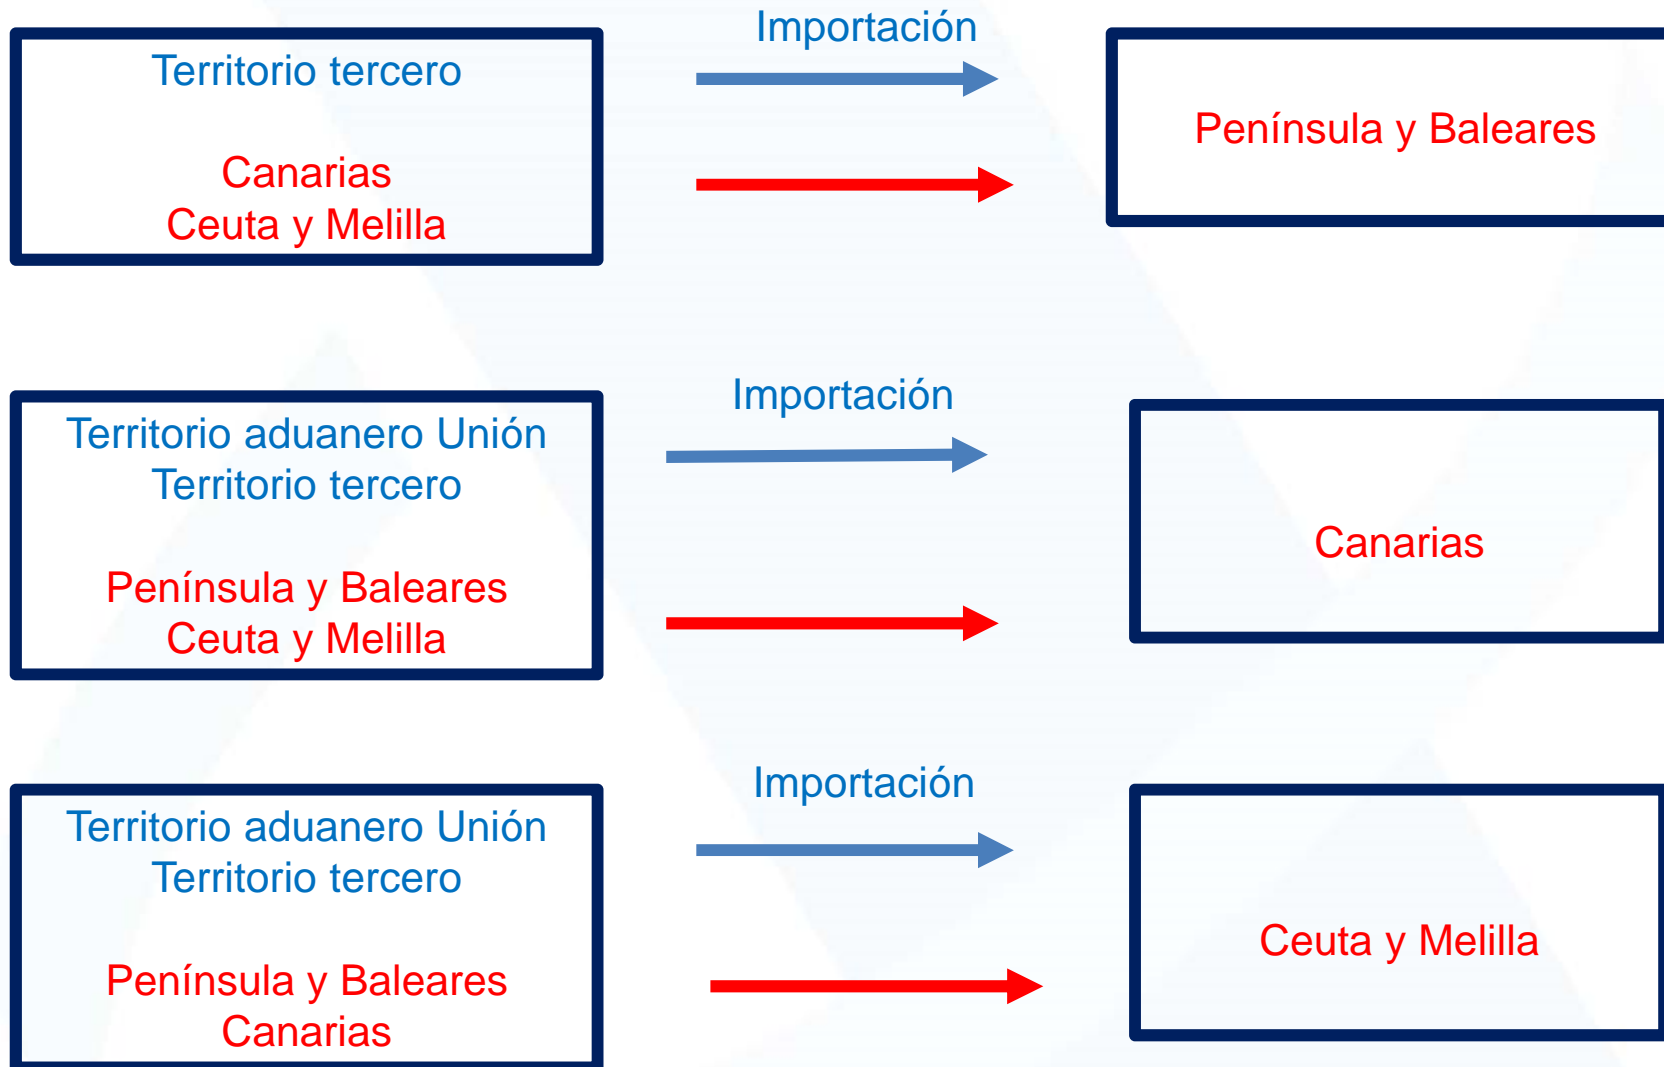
Territorio tercero

Canarias
Ceuta y Melilla

Importación

Península y Baleares

Territorio aduanero Unión
Territorio tercero

Península y Baleares
Ceuta y Melilla

Importación

Canarias

Territorio aduanero Unión
Territorio tercero

Península y Baleares
Canarias

Importación

Ceuta y Melilla